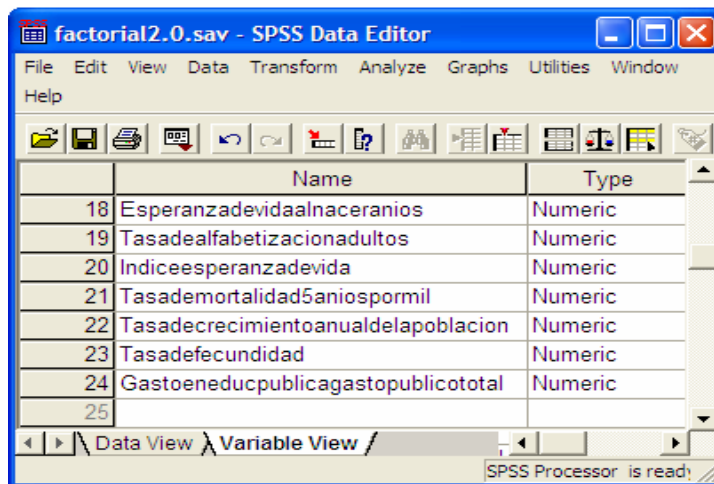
factorial2.0.sav - SPSS Data Editor

File Edit View Data Transform Analyze Graphs Utilities Window Help

| | Name | Type |
|---|---|---|
| 18 | Esperanzadevidaalnaceranios | Numeric |
| 19 | Tasadealfabetizacionadultos | Numeric |
| 20 | Indiceesperanzadevida | Numeric |
| 21 | Tasademortalidad5aniospormil | Numeric |
| 22 | Tasadecrecimientoanualdelapoblacion | Numeric |
| 23 | Tasadefecundidad | Numeric |
| 24 | Gastoeneducpublicagastopublicototal | Numeric |
| 25 | | |

Data View | Variable View

SPSS Processor is ready